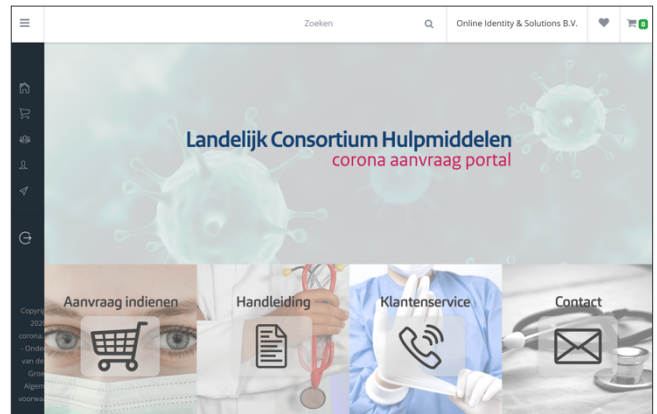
Zoeken

Online Identity & Solutions B.V.

0

Landelijk Consortium Hulpmiddelen
corona aanvraag portal

Copyr
202
corona
Ond
van de
Gro
Algem
voorwa

Aanvraag indienen

Handleiding

Klantenservice

Contact